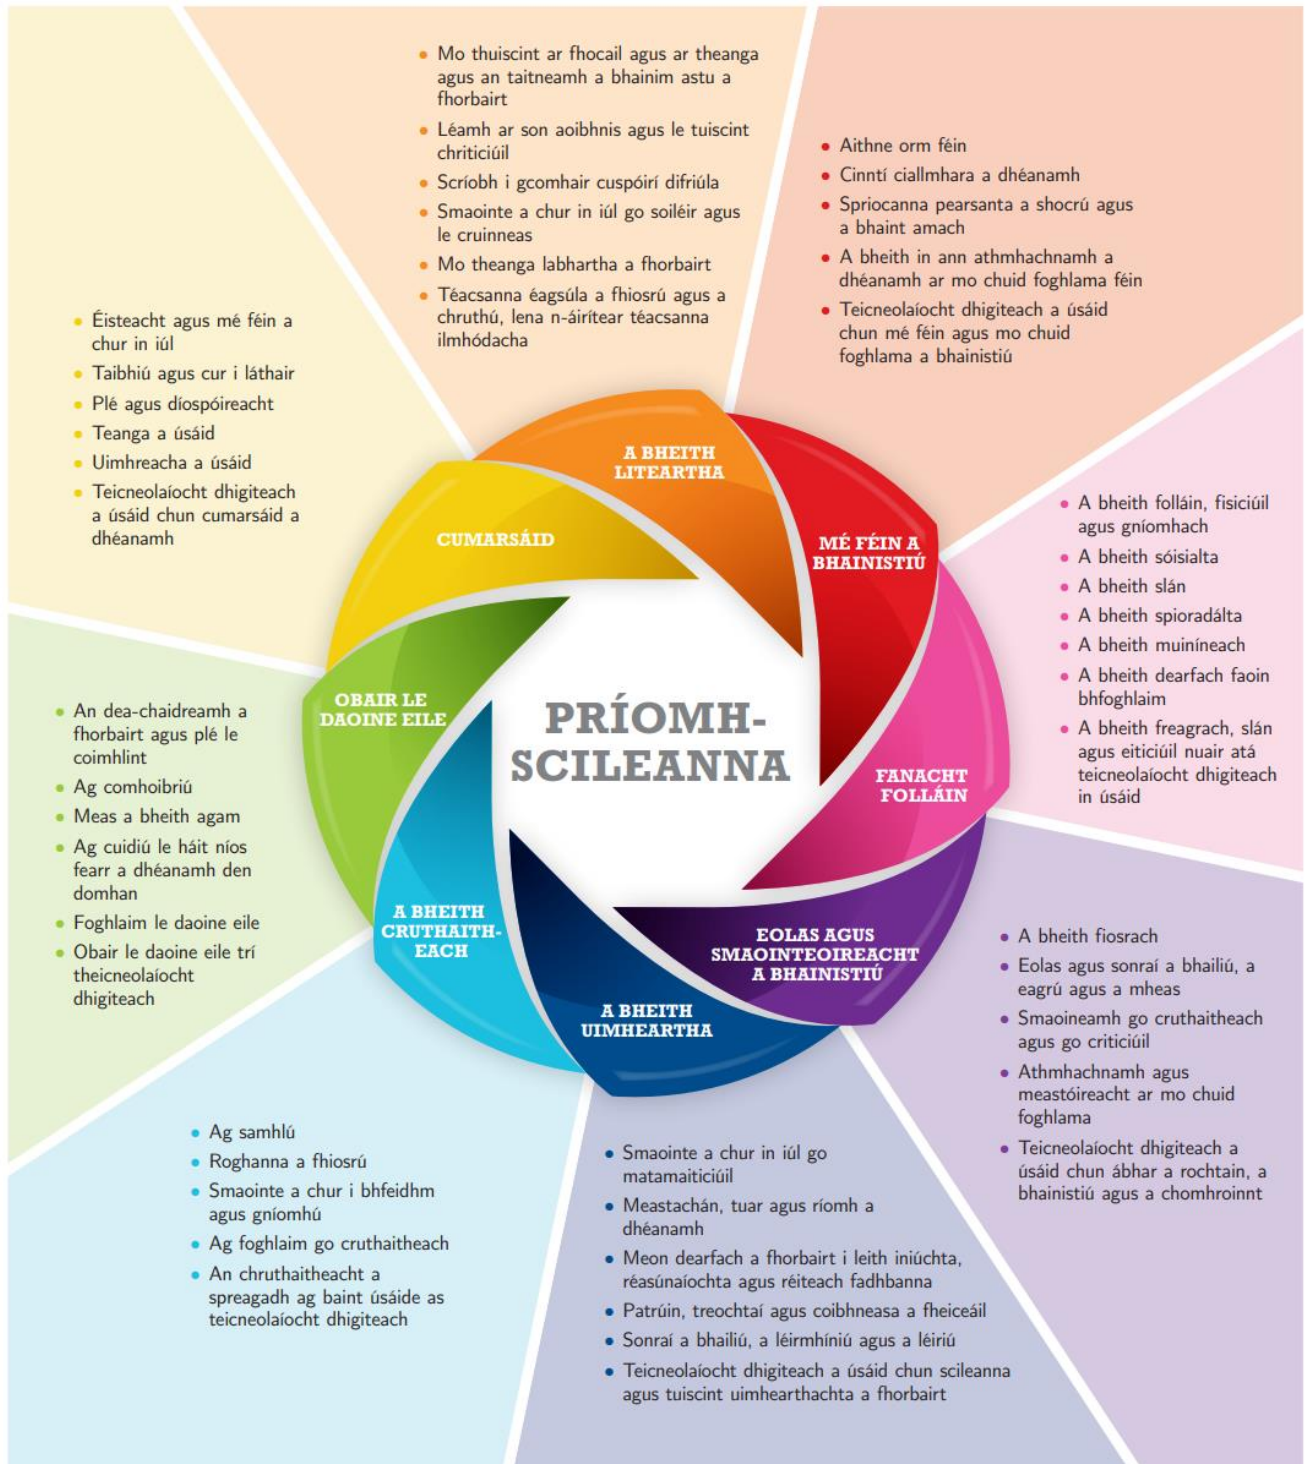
• Mo thuiscint ar fhocail agus ar theanga agus an taitneamh a bhainim astu a fhorbairt
• Léamh ar son aoibhnis agus le tuiscint chriticiúil
• Scríobh i gcomhair cuspóirí difriúla
• Smaointe a chur in iúl go soiléir agus le cruinneas
• Mo theanga labhartha a fhorbairt
• Téacsanna éagsúla a fhiosrú agus a chruthú, lena n-áirítear téacsanna ilmhódacha

• Aithne orm féin
• Cinntí ciallmhara a dhéanamh
• Spriocanna pearsanta a shocrú agus a bhaint amach
• A bheith in ann athmhachnamh a dhéanamh ar mo chuid foghlama féin
• Teicneolaíocht dhigiteach a úsáid chun mé féin agus mo chuid foghlama a bhainistiú

• Éisteacht agus mé féin a chur in iúl
• Taibhiú agus cur i láthair
• Plé agus díospóireacht
• Teanga a úsáid
• Uimhreacha a úsáid
• Teicneolaíocht dhigiteach a úsáid chun cumarsáid a dhéanamh

• A bheith folláin, fisiciúil agus gníomhach
• A bheith sóisialta
• A bheith slán
• A bheith spioradálta
• A bheith muiníneach
• A bheith dearfach faoin bhfoghlaim
• A bheith freagrach, slán agus eiticiúil nuair atá teicneolaíocht dhigiteach in úsáid

A BHEITH LITEARTHA
MÉ FÉIN A BHAINISTIÚ
CUMARSÁID
OBAIR LE DAOINE EILE
PRÍOMH-SCILEANNA
FANACHT FOLLÁIN
A BHEITH CRUTHAITH-EACH
EOLAS AGUS SMAOINTEOIREACHT A BHAINISTIÚ
A BHEITH UIMHEARTHA

• An dea-chaidreamh a fhorbairt agus plé le coimhlint
• Ag comhoibriú
• Meas a bheith agam
• Ag cuidiú le háit níos fearr a dhéanamh den domhan
• Foghlaim le daoine eile
• Obair le daoine eile trí theicneolaíocht dhigiteach

• A bheith fiosrach
• Eolas agus sonraí a bhailiú, a eagrú agus a mheas
• Smaoineamh go cruthaitheach agus go criticiúil
• Athmhachnamh agus meastóireacht ar mo chuid foghlama
• Teicneolaíocht dhigiteach a úsáid chun ábhar a rochtain, a bhainistiú agus a chomhroinnt

• Ag samhlú
• Roghanna a fhiosrú
• Smaointe a chur i bhfeidhm agus gníomhú
• Ag foghlaim go cruthaitheach
• An chruthaitheacht a spreagadh ag baint úsáide as teicneolaíocht dhigiteach

• Smaointe a chur in iúl go matamaiticiúil
• Meastachán, tuar agus ríomh a dhéanamh
• Meon dearfach a fhorbairt i leith iniúchta, réasúnaíochta agus réiteach fadhbanna
• Patrúin, treochtaí agus coibhneasa a fheiceáil
• Sonraí a bhailiú, a léirmhíniú agus a léiriú
• Teicneolaíocht dhigiteach a úsáid chun scileanna agus tuiscint uimhearthachta a fhorbairt